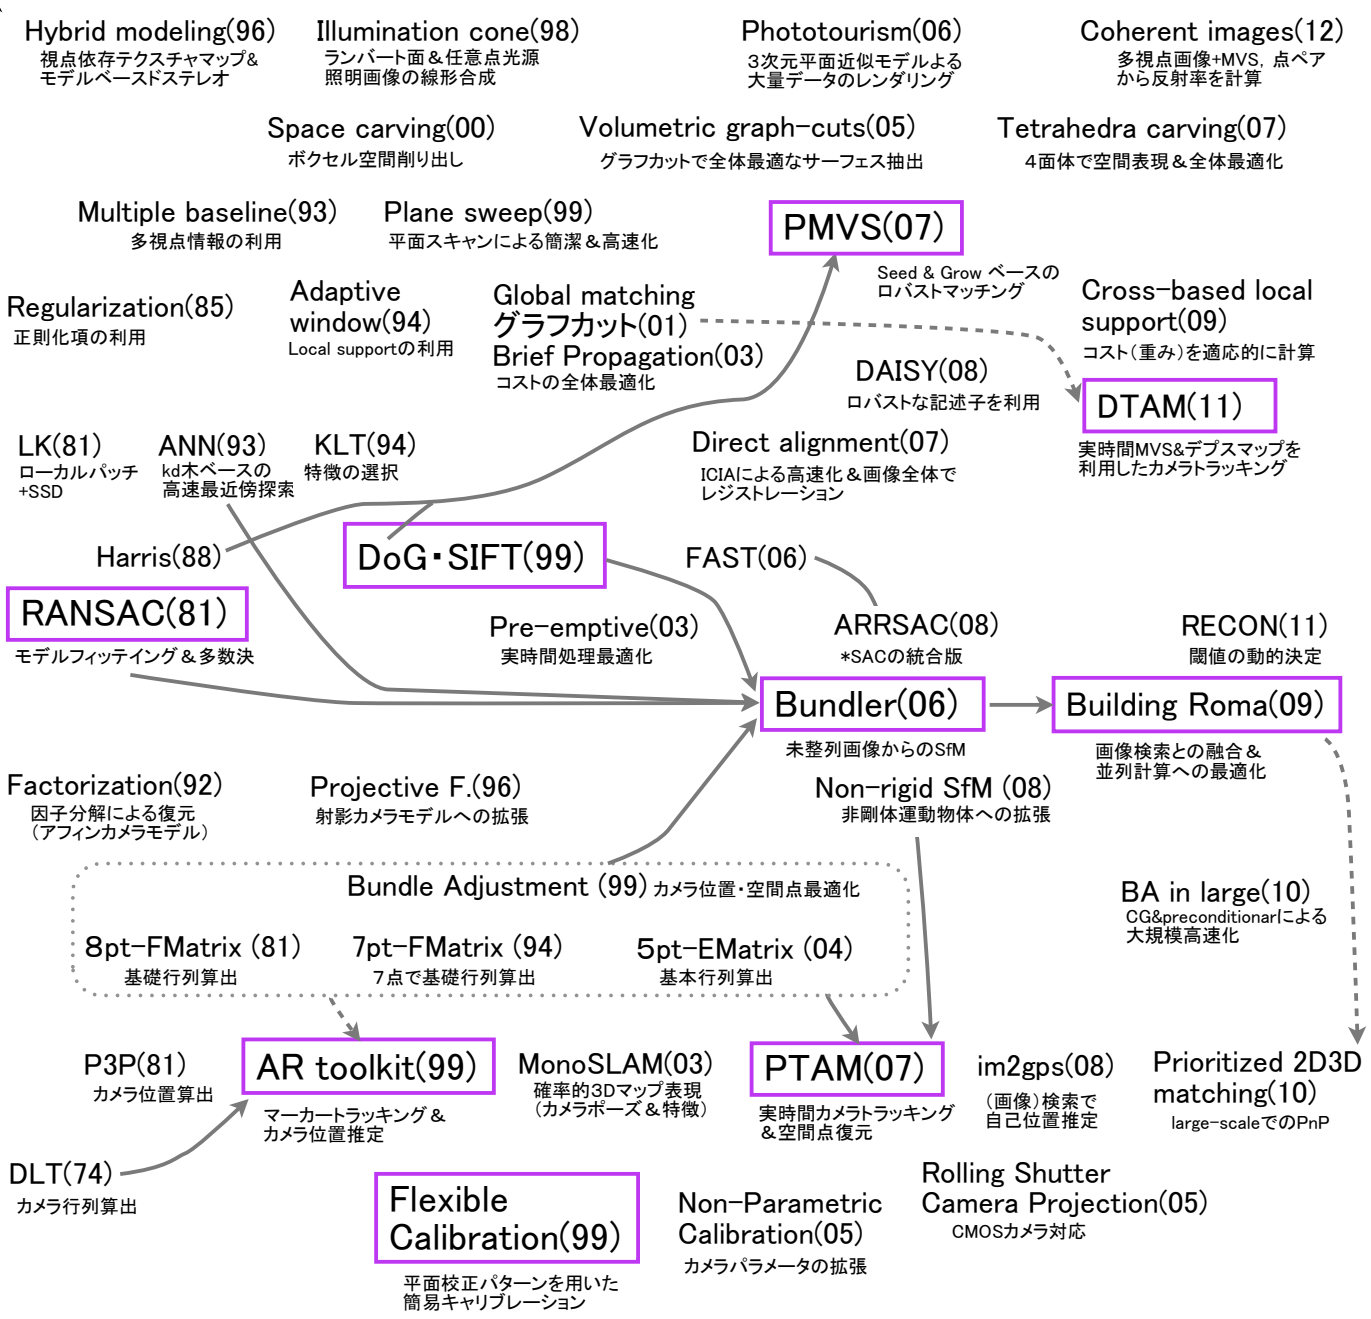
Hybrid modeling(96)
視点依存テクスチャマップ&モデルベースドステレオ

Illumination cone(98)
ランバート面&任意点光源照明画像の線形合成

Phototourism(06)
3次元平面近似モデルによる大量データのレンダリング

Coherent images(12)
多視点画像+MVS, 点ペアから反射率を計算

Space carving(00)
ボクセル空間削り出し

Volumetric graph-cuts(05)
グラフカットで全体最適なサーフェス抽出

Tetrahedra carving(07)
4面体で空間表現&全体最適化

Multiple baseline(93)
多視点情報の利用

Plane sweep(99)
平面スキャンによる簡潔&高速化

PMVS(07)

Seed & Grow ベースのロバストマッチング

Regularization(85)
正則化項の利用

Adaptive window(94)
Local supportの利用

Global matching
グラフカット(01)
Brief Propagation(03)
コストの全体最適化

Cross-based local support(09)
コスト(重み)を適応的に計算

DAISY(08)
ロバストな記述子を利用

DTAM(11)
実時間MVS&デプスマップを利用したカメラトラッキング

LK(81)
ローカルパッチ+SSD

ANN(93)
kd木ベースの高速最近傍探索

KLT(94)
特徴の選択

Direct alignment(07)
ICIAによる高速化&画像全体でレジストレーション

Harris(88)

DoG・SIFT(99)

FAST(06)

RANSAC(81)
モデルフィッティング&多数決

Pre-emptive(03)
実時間処理最適化

ARRSAC(08)
*SACの統合版

RECON(11)
閾値の動的決定

Bundler(06)
未整列画像からのSfM

Building Roma(09)
画像検索との融合&並列計算への最適化

Factorization(92)
因子分解による復元
(アフィンカメラモデル)

Projective F.(96)
射影カメラモデルへの拡張

Non-rigid SfM (08)
非剛体運動物体への拡張

Bundle Adjustment (99) カメラ位置・空間点最適化

8pt-FMatrix (81)
基礎行列算出

7pt-FMatrix (94)
7点で基礎行列算出

5pt-EMatrix (04)
基本行列算出

BA in large(10)
CG&preconditionarによる大規模高速化

P3P(81)
カメラ位置算出

AR toolkit(99)
マーカートラッキング&カメラ位置推定

MonoSLAM(03)
確率的3Dマップ表現
(カメラポーズ&特徴)

PTAM(07)
実時間カメラトラッキング&空間点復元

im2gps(08)
(画像)検索で自己位置推定

Prioritized 2D3D matching(10)
large-scaleでのPnP

DLT(74)
カメラ行列算出

Flexible Calibration(99)
平面校正パターンを用いた簡易キャリブレーション

Non-Parametric Calibration(05)
カメラパラメータの拡張

Rolling Shutter Camera Projection(05)
CMOSカメラ対応